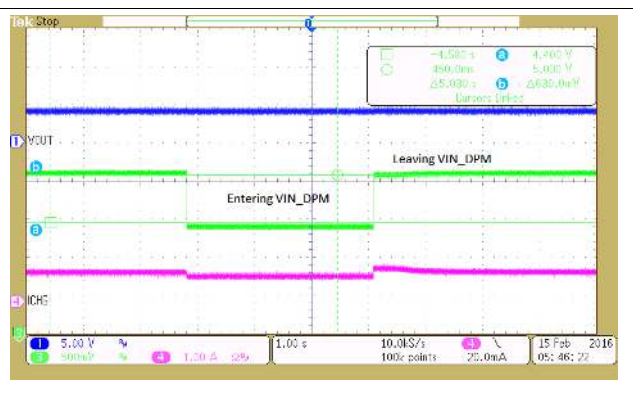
Tek Stop

-4.580 s
a 4.400 V
480.0ms
5.000 V
Δ5.060 s
b Δ600.0mV
Cursors Linked

1 VOUT

b

Leaving VIN_DPM

Entering VIN_DPM

a

4 ICHG

3

1 5.00 V
3 500mV
4 1.00 A 2%

1.00 s
10.0kS/s
100k points
4 20.0mA

15 Feb 2016
05:46:22